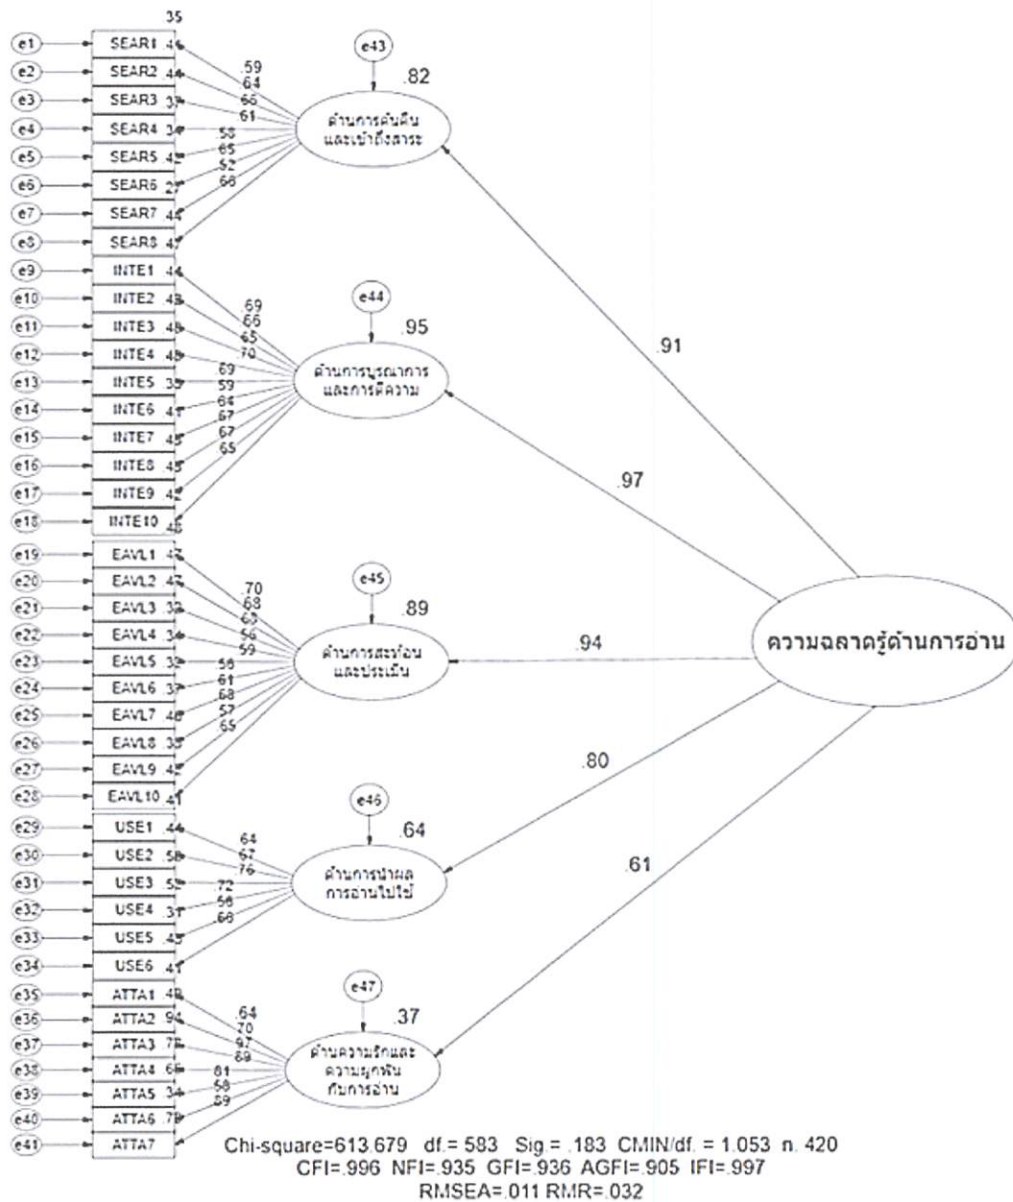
35
e1 SEAR1 .46
e2 SEAR2 .44
e3 SEAR3 .37
e4 SEAR4 .34
e5 SEAR5 .42
e6 SEAR6 .27
e7 SEAR7 .44
e8 SEAR8 .47
.59
.64
.66
.61
.58
.65
.52
.66
e43
.82
ด้านการค้นคืนและเข้าถึงสาระ

e9 INTE1 .44
e10 INTE2 .43
e11 INTE3 .48
e12 INTE4 .48
e13 INTE5 .35
e14 INTE6 .41
e15 INTE7 .45
e16 INTE8 .45
e17 INTE9 .42
e18 INTE10 .45
.69
.66
.65
.70
.69
.59
.64
.67
.67
.65
e44
.95
ด้านการบูรณาการและการตีความ

e19 EAVL1 .47
e20 EAVL2 .47
e21 EAVL3 .32
e22 EAVL4 .34
e23 EAVL5 .32
e24 EAVL6 .37
e25 EAVL7 .46
e26 EAVL8 .33
e27 EAVL9 .42
e28 EAVL10 .41
.70
.68
.65
.56
.59
.56
.61
.68
.57
.65
e45
.89
ด้านการสะท้อนและประเมิน

e29 USE1 .44
e30 USE2 .58
e31 USE3 .52
e32 USE4 .31
e33 USE5 .45
e34 USE6 .41
.64
.67
.76
.72
.56
.66
e46
.64
ด้านการนำผลการอ่านไปใช้

e35 ATTA1 .49
e36 ATTA2 .94
e37 ATTA3 .78
e38 ATTA4 .66
e39 ATTA5 .34
e40 ATTA6 .79
e41 ATTA7
.64
.70
.97
.89
.81
.58
.89
e47
.37
ด้านความรักและความผูกพันกับการอ่าน

.91
.97
.94
.80
.61
ความฉลาดรู้ด้านการอ่าน

Chi-square=613.679 df.= 583 Sig.= .183 CMIN/df. = 1.053 n. 420
CFI=.996 NFI=.935 GFI=.936 AGFI=.905 IFI=.997
RMSEA=.011 RMR=.032